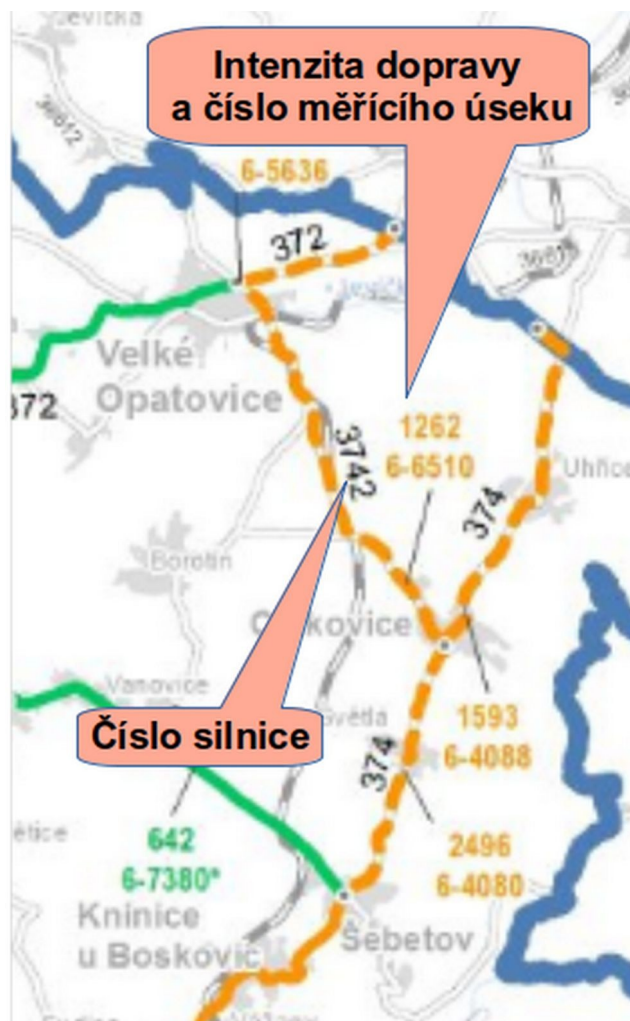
Jevíčka

Intenzita dopravy a číslo měřícího úseku

36612

6-5636

372

36613

Jevíčko

Velké Opatovice

372

3742

1262
6-6510

Uhřice

374

Borotín

Cetkovice

Vanovice

Číslo silnice

374

Světlá

1593
6-4088

2496
6-4080

Sebetice

642
6-7380*

Knínice u Boskovic

Šebetov

Nýrov